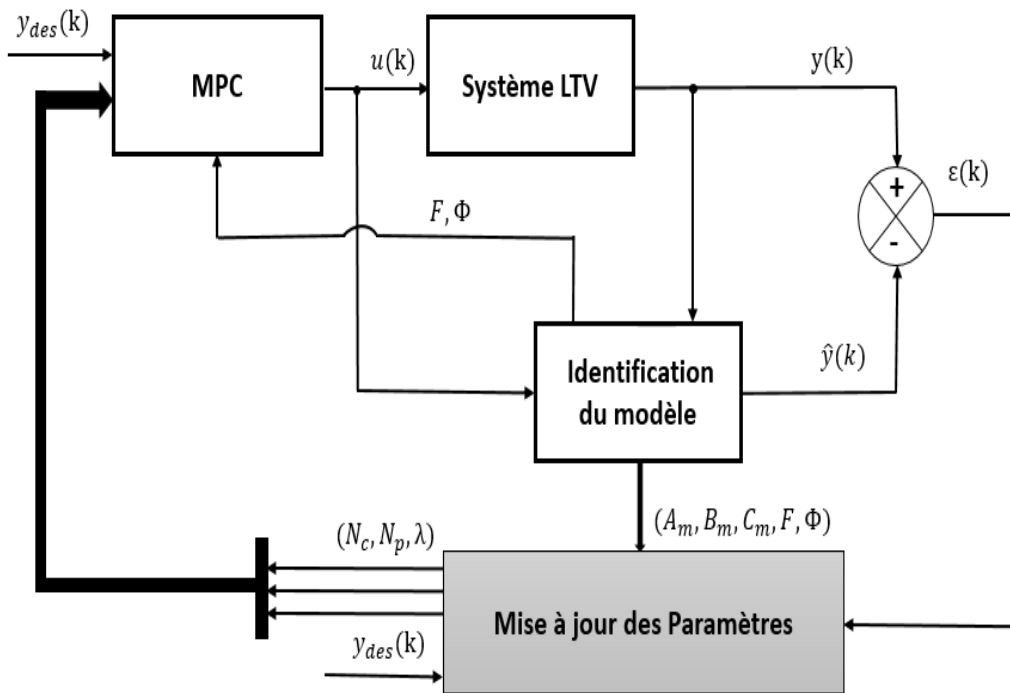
$y_{des}(k)$

MPC

$u(k)$

Système LTV

$y(k)$

$\varepsilon(k)$

+

-

$F, \Phi$

$\hat{y}(k)$

Identification du modèle

$(A_m, B_m, C_m, F, \Phi)$

$(N_c, N_p, \lambda)$

Mise à jour des Paramètres

$y_{des}(k)$